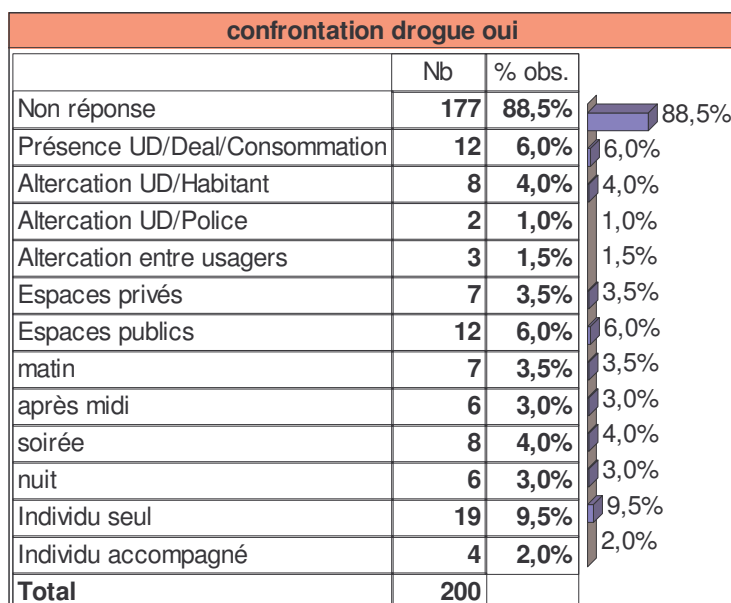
confrontation drogue oui

| | Nb | % obs. |
|---|---|---|
| Non réponse | 177 | 88,5% |
| Présence UD/Deal/Consommation | 12 | 6,0% |
| Altercation UD/Habitant | 8 | 4,0% |
| Altercation UD/Police | 2 | 1,0% |
| Altercation entre usagers | 3 | 1,5% |
| Espaces privés | 7 | 3,5% |
| Espaces publics | 12 | 6,0% |
| matin | 7 | 3,5% |
| après midi | 6 | 3,0% |
| soirée | 8 | 4,0% |
| nuit | 6 | 3,0% |
| Individu seul | 19 | 9,5% |
| Individu accompagné | 4 | 2,0% |
| Total | 200 | |

88,5%
6,0%
4,0%
1,0%
1,5%
3,5%
6,0%
3,5%
3,0%
4,0%
3,0%
9,5%
2,0%